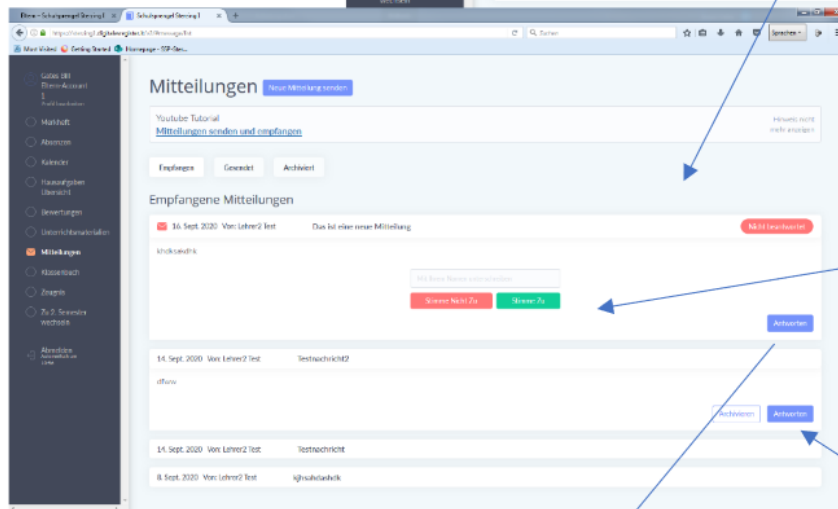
Eltern – Schulsprengel Sterzing I × Schulsprengel Sterzing I × +

https://sterzing1.digitalesregister.it/v2/#message/list

Suchen

Meist besucht Getting Started Homepage - SSP-Ster...

Sprachen

Gates Bill Eltern-Account 1
Profil bearbeiten

Merkheft
Absenzen
Kalender
Hausaufgaben Übersicht
Bewertungen
Unterrichtsmaterialien
Mitteilungen
Klassenbuch
Zeugnis
Zu 2. Semester wechseln

Abmelden
Automatisch um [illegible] Uhr

Mitteilungen Neue Mitteilung senden

Youtube Tutorial
Mitteilungen senden und empfangen

Hinweis nicht mehr anzeigen

Empfangen Gesendet Archiviert

Empfangene Mitteilungen

16. Sept. 2020 Von: Lehrer2 Test Das ist eine neue Mitteilung Nicht beantwortet

khdksakdhk

Mit Ihrem Namen unterschreiben

Stimme Nicht Zu Stimme Zu

Antworten

14. Sept. 2020 Von: Lehrer2 Test Testnachricht2

dfsew

Archivieren Antworten

14. Sept. 2020 Von: Lehrer2 Test Testnachricht

8. Sept. 2020 Von: Lehrer2 Test kjhsdsdasdk